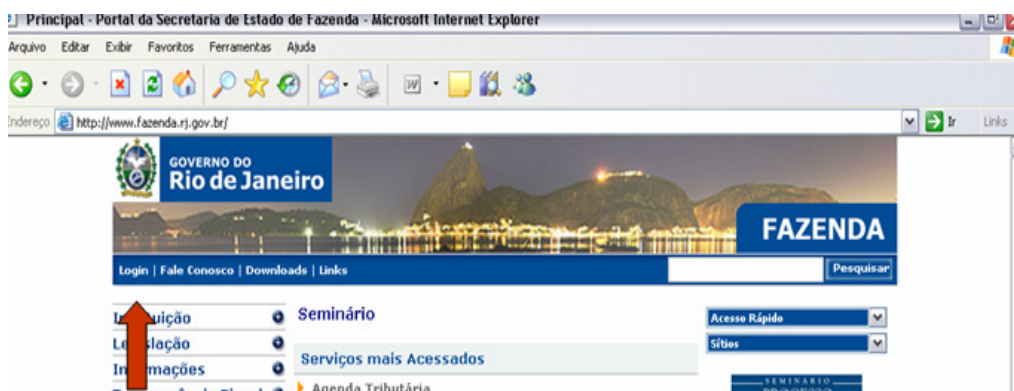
Principal - Portal da Secretaria de Estado de Fazenda - Microsoft Internet Explorer

Arquivo Editar Exibir Favoritos Ferramentas Ajuda

Endereço http://www.fazenda.rj.gov.br/

Ir Links

GOVERNO DO
Rio de Janeiro

FAZENDA

Login | Fale Conosco | Downloads | Links

Pesquisar

In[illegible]uição
Le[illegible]slação
In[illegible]mações

Seminário

Serviços mais Acessados

Agenda Tributária

Acesso Rápido

Sítios

SEMINARIO